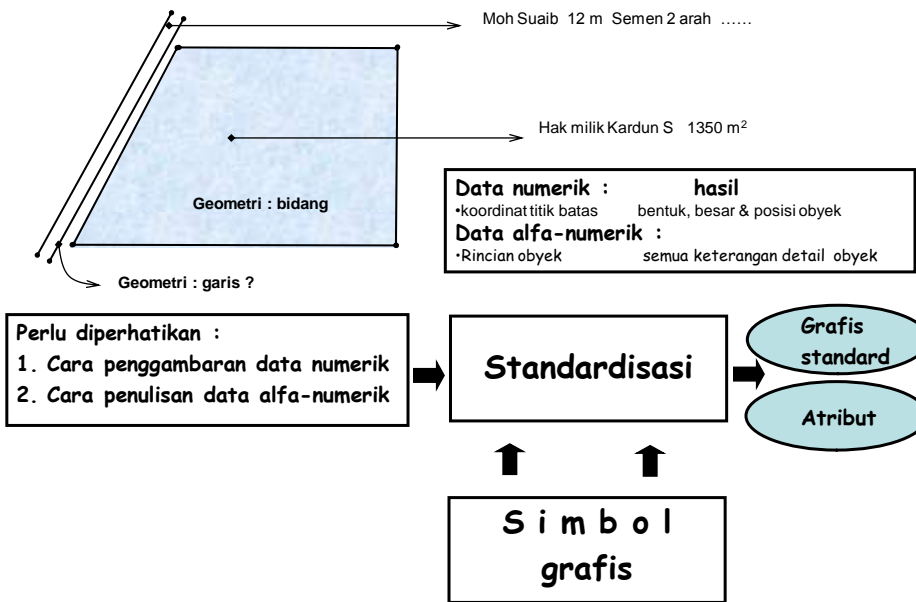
Moh Suaib 12 m Semen 2 arah ……

Hak milik Kardun S 1350 m$^2$

Geometri : bidang

Geometri : garis ?

Data numerik : hasil
•koordinat titik batas bentuk, besar & posisi obyek
Data alfa-numerik :
•Rincian obyek semua keterangan detail obyek

Perlu diperhatikan :
1. Cara penggambaran data numerik
2. Cara penulisan data alfa-numerik

Standardisasi

Grafis standard

Atribut

S i m b o l grafis